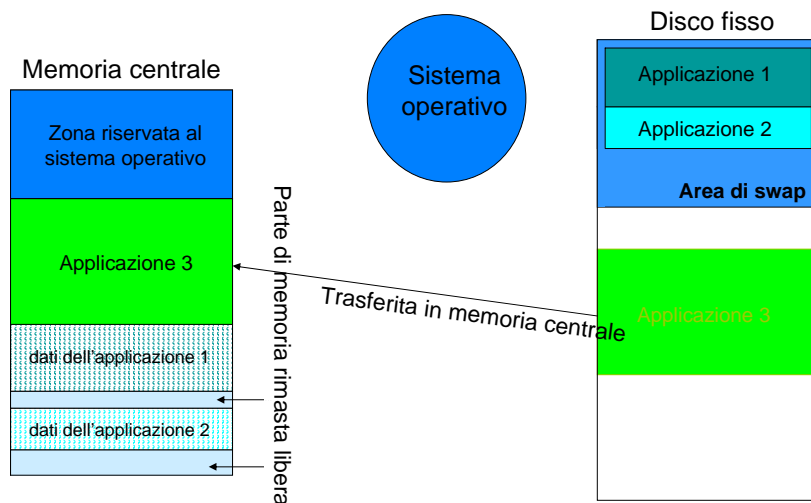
Memoria centrale

Zona riservata al sistema operativo

Applicazione 3

dati dell'applicazione 1

dati dell'applicazione 2

Sistema operativo

Parte di memoria rimasta libera

Trasferita in memoria centrale

Disco fisso

Applicazione 1

Applicazione 2

Area di swap

Applicazione 3